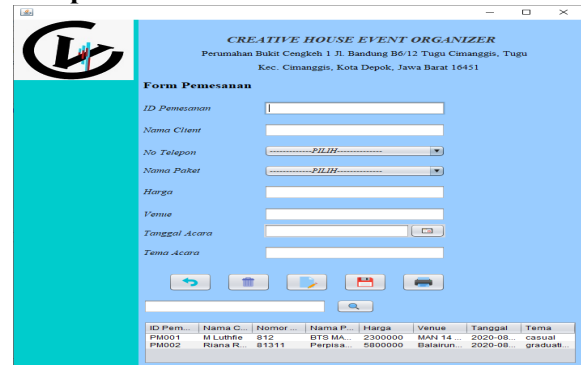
CREATIVE HOUSE EVENT ORGANIZER

Perumahan Bukit Cengkeh 1 Jl. Bandung B6/12 Tugu Cimanggis, Tugu

Kec. Cimanggis, Kota Depok, Jawa Barat 16451

Form Pemesanan

ID Pemesanan

Nama Client

No Telepon -------------PILIH--------------

Nama Paket -------------PILIH--------------

Harga

Venue

Tanggal Acara

Tema Acara

| ID Pem... | Nama C... | Nomor ... | Nama P... | Harga | Venue | Tanggal | Tema |
|---|---|---|---|---|---|---|---|
| PM001 | M Luthfie | 812 | BTS MA... | 2300000 | MAN 14 ... | 2020-08... | casual |
| PM002 | Riana R... | 81311 | Perpisa... | 5800000 | Balairun... | 2020-08... | graduati... |